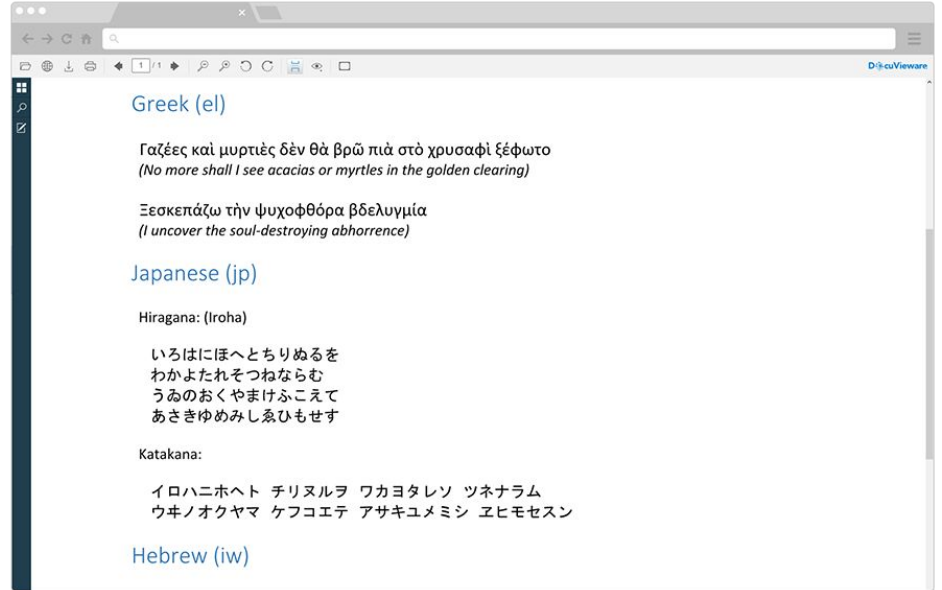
1 /1

DocuVieware

Greek (el)

Γαζέες καὶ μυρτιὲς δὲν θὰ βρῶ πιὰ στὸ χρυσαφὶ ξέφωτο
(No more shall I see acacias or myrtles in the golden clearing)

Ξεσκεπάζω τὴν ψυχοφθόρα βδελυγμία
(I uncover the soul-destroying abhorrence)

Japanese (jp)

Hiragana: (Iroha)

いろはにほへとちりぬるを
わかよたれそつねならむ
うゐのおくやまけふこえて
あさきゆめみしゑひもせす

Katakana:

イロハニホヘト チリヌルヲ ワカヨタレソ ツネナラム
ウヰノオクヤマ ケフコエテ アサキユメミシ ヱヒモセスン

Hebrew (iw)